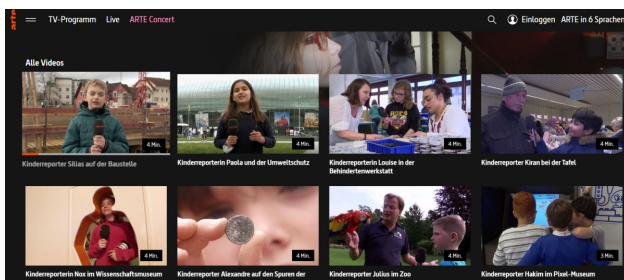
arte TV-Programm Live ARTE Concert

Einloggen ARTE in 6 Sprachen

Alle Videos

4 Min.
Kinderreporter Silias auf der Baustelle

4 Min.
Kinderreporterin Paola und der Umweltschutz

4 Min.
Kinderreporterin Louise in der Behindertenwerkstatt

4 Min.
Kinderreporter Kiran bei der Tafel

4 Min.
Kinderreporterin Nox im Wissenschaftsmuseum

4 Min.
Kinderreporter Alexandre auf den Spuren der

4 Min.
Kinderreporter Julius im Zoo

3 Min.
Kinderreporter Hakim im Pixel-Museum